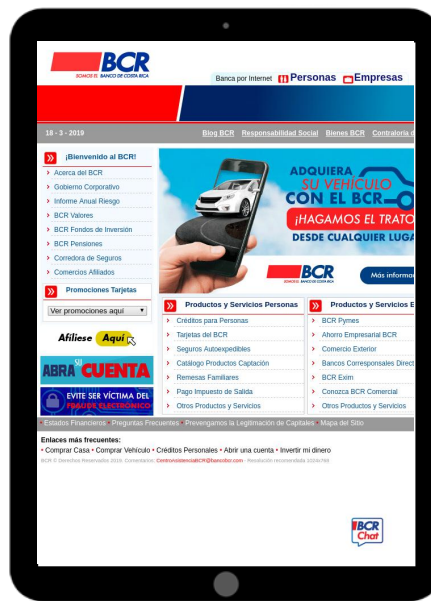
BCR
SOMOS EL BANCO DE COSTA RICA

Banca por Internet Personas Empresas

18 - 3 - 2019

Blog BCR Responsabilidad Social Bienes BCR Contraloría d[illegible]

¡Bienvenido al BCR!
Acerca del BCR
Gobierno Corporativo
Informe Anual Riesgo
BCR Valores
BCR Fondos de Inversión
BCR Pensiones
Corredora de Seguros
Comercios Afiliados

Promociones Tarjetas
Ver promociones aquí

Afíliese Aquí

ABRA SU CUENTA

EVITE SER VÍCTIMA DEL FRAUDE ELECTRÓNICO

ADQUIERA SU VEHÍCULO CON EL BCR ¡HAGAMOS EL TRATO! DESDE CUALQUIER LUGA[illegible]

BCR SOMOS EL BANCO DE COSTA RICA

Más inform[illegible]

Productos y Servicios Personas
Créditos para Personas
Tarjetas del BCR
Seguros Autoexpedibles
Catálogo Productos Captación
Remesas Familiares
Pago Impuesto de Salida
Otros Productos y Servicios

Productos y Servicios E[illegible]
BCR Pymes
Ahorro Empresarial BCR
Comercio Exterior
Bancos Corresponsales Direct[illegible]
BCR Exim
Conozca BCR Comercial
Otros Productos y Servicios

Estados Financieros Preguntas Frecuentes Prevengamos la Legitimación de Capitales Mapa del Sitio

Enlaces más frecuentes:
• Comprar Casa • Comprar Vehículo • Créditos Personales • Abrir una cuenta • Invertir mi dinero

BCR © Derechos Reservados 2019. Contáctenos: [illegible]@bancobcr.com - Resolución recomendada 1024x768

BCR Chat